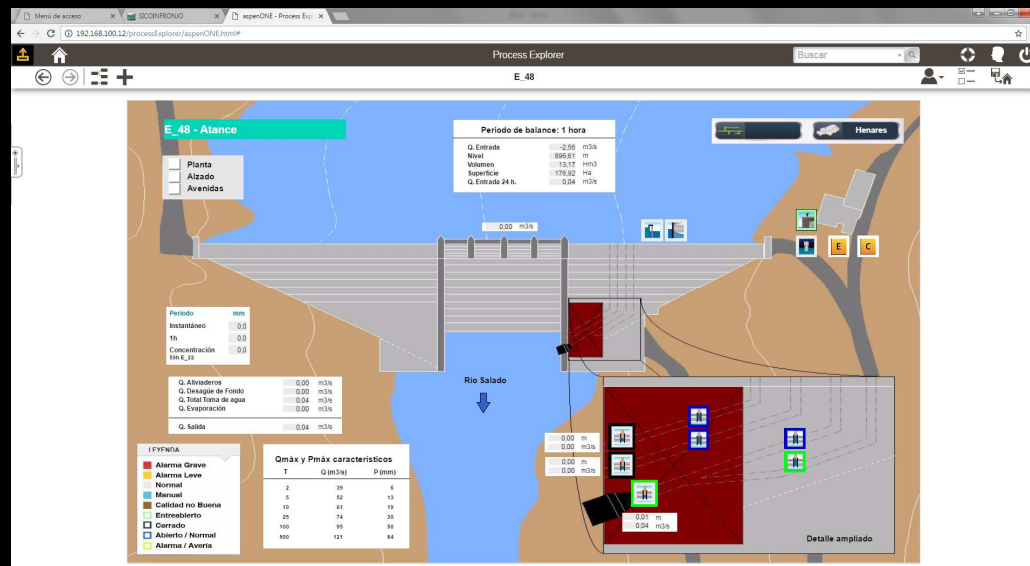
Menú de acceso | SISCONFRONJO | aspenONE - Process Exp

192.168.100.12/processExplorer/aspenONE.html#

Process Explorer

Buscar

E_48

E_48 - Atance

Planta
Alzado
Avenidas

Periodo de balance: 1 hora

| | | |
|---|---|---|
| Q. Entrada | -2,56 | m3/s |
| Nivel | 896,61 | m |
| Volumen | 13,17 | Hm3 |
| Superficie | 176,92 | Ha |
| Q. Entrada 24 h. | 0,04 | m3/s |

Henares

0,00 m3/s

E C

| Periodo | mm |
|---|---|
| Instantáneo | 0,0 |
| 1h | 0,0 |
| Concentración 5th E_22 | 0,0 |

| | | |
|---|---|---|
| Q. Aliviaderos | 0,00 | m3/s |
| Q. Desagüe de Fondo | 0,00 | m3/s |
| Q. Total Toma de agua | 0,04 | m3/s |
| Q. Evaporación | 0,00 | m3/s |
| Q. Salida | 0,04 | m3/s |

Río Salado

0,00 m
0,00 m3/s

0,00 m
0,00 m3/s

0,01 m
0,04 m3/s

LEYENDA
Alarma Grave
Alarma Leve
Normal
Manual
Calidad no Buena
Entreabierto
Cerrado
Abierto / Normal
Alarma / Avería

Qmáx y Pmáx característicos

| T | Q (m3/s) | P (mm) |
|---|---|---|
| 2 | 39 | 6 |
| 5 | 52 | 13 |
| 10 | 61 | 19 |
| 25 | 74 | 30 |
| 100 | 95 | 50 |
| 500 | 121 | 84 |

Detalle ampliado